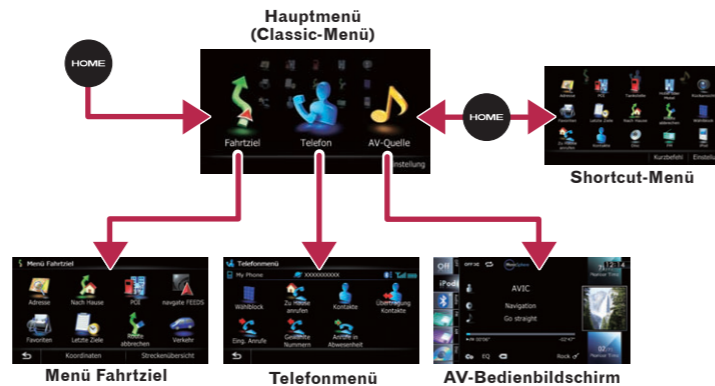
Hauptmenü
(Classic-Menü)

HOME

Fahrtziel
Telefon
AV-Quelle
Einstellung

HOME

Kurzbefehl
Einstell

Shortcut-Menü

Menü Fahrtziel
Adresse
Nach Hause
POI
navgate FEEDS
Favoriten
Letzte Ziele
abbrechen
Verkehr
Koordinaten
Streckenübersicht

Menü Fahrtziel

Telefonmenü
My Phone
XXXXXXXXXX
Wählblock
Zu Hause anrufen
Kontakte
Übertragung Kontakte
Eing. Anrufe
Gewählte Nummern
Anrufe in Abwesenheit

Telefonmenü

iPod
AVIC
Navigation
Go straight
EQ
Rock

AV-Bedienbildschirm